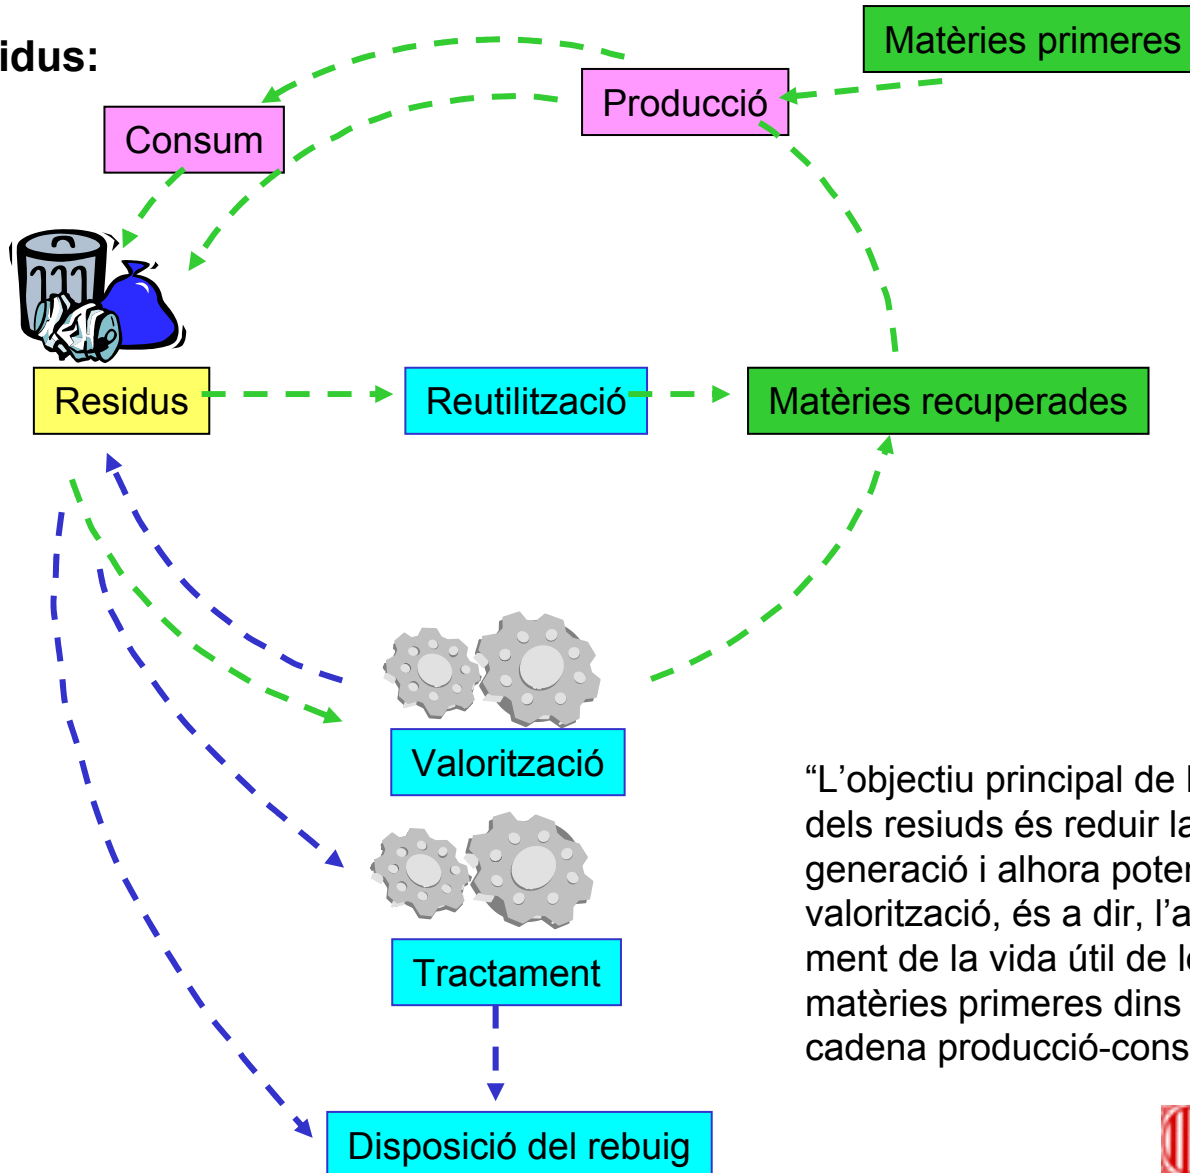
idus:

Matèries primeres

Producció

Consum

Residus

Reutilització

Matèries recuperades

Valorització

Tractament

Disposició del rebuig

“L’objectiu principal de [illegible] dels resiuds és reduir la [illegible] generació i alhora poten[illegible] valorització, és a dir, l’a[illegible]ment de la vida útil de l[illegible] matèries primeres dins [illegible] cadena producció-cons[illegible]